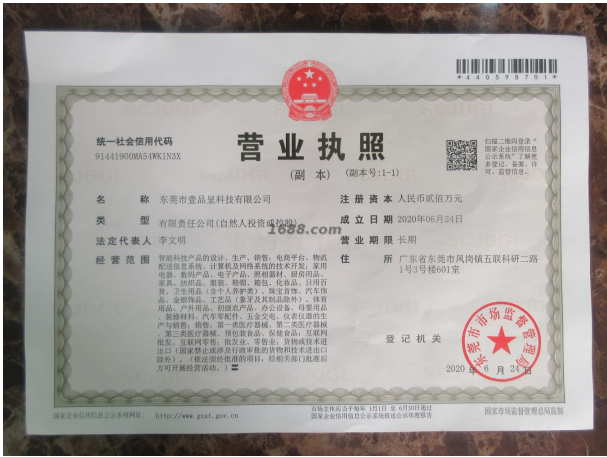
*440598701*

统一社会信用代码
91441900MA54WK1N3X

营业执照

（副 本）　（副本号:1-1）

扫描二维码登录"国家企业信用信息公示系统"了解更多登记、备案、许可、监管信息。

名　　称　东莞市壹品呈科技有限公司

类　　型　有限责任公司(自然人投资或控股)

法定代表人　李文明

经营范围　智能科技产品的设计、生产、销售；电商平台、物流配送信息系统、计算机及网络系统的技术开发；家用电器、数码产品、电子产品、照相器材、厨房用品、家具、纺织品、服装、鞋帽、箱包、化妆品、日用百货、卫生用品（含个人护理）、珠宝首饰、汽车饰品、金银饰品、工艺品（象牙及其制品除外）、体育用品、户外用品、钟表产品、办公设备、母婴用品、装修材料、汽车零配件、五金交电、仪表仪器的生产与销售；销售：第一类医疗器械、第二类医疗器械、第三类医疗器械、预包装食品、保健食品；互联网批发、互联网零售；批发业、零售业；货物或技术进出口（国家禁止或涉及行政审批的货物和技术进出口除外）。（依法须经批准的项目，经相关部门批准后方可开展经营活动）

注册资本　人民币贰佰万元

成立日期　2020年06月24日

营业期限　长期

住　　所　广东省东莞市凤岗镇五联科研二路1号3号楼601室

1688.com

登记机关

东莞市市场监督管理局

2020 年 6 月 24 日

国家企业信用信息公示系统网址：http://www.gsxt.gov.cn

市场主体应当于每年1月1日至6月30日通过国家企业信用信息公示系统报送公示年度报告。

国家市场监督管理总局监制